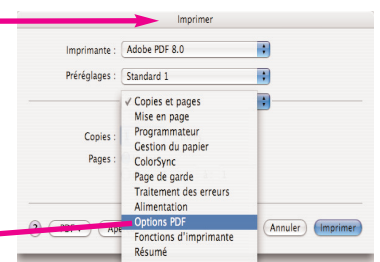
Imprimer

Imprimante : Adobe PDF 8.0

Préréglages : Standard 1

Copies :

Pages :

✓ Copies et pages
Mise en page
Programmateur
Gestion du papier
ColorSync
Page de garde
Traitement des erreurs
Alimentation
Options PDF
Fonctions d'imprimante
Résumé

?

PDF

Ape

Annuler

Imprimer